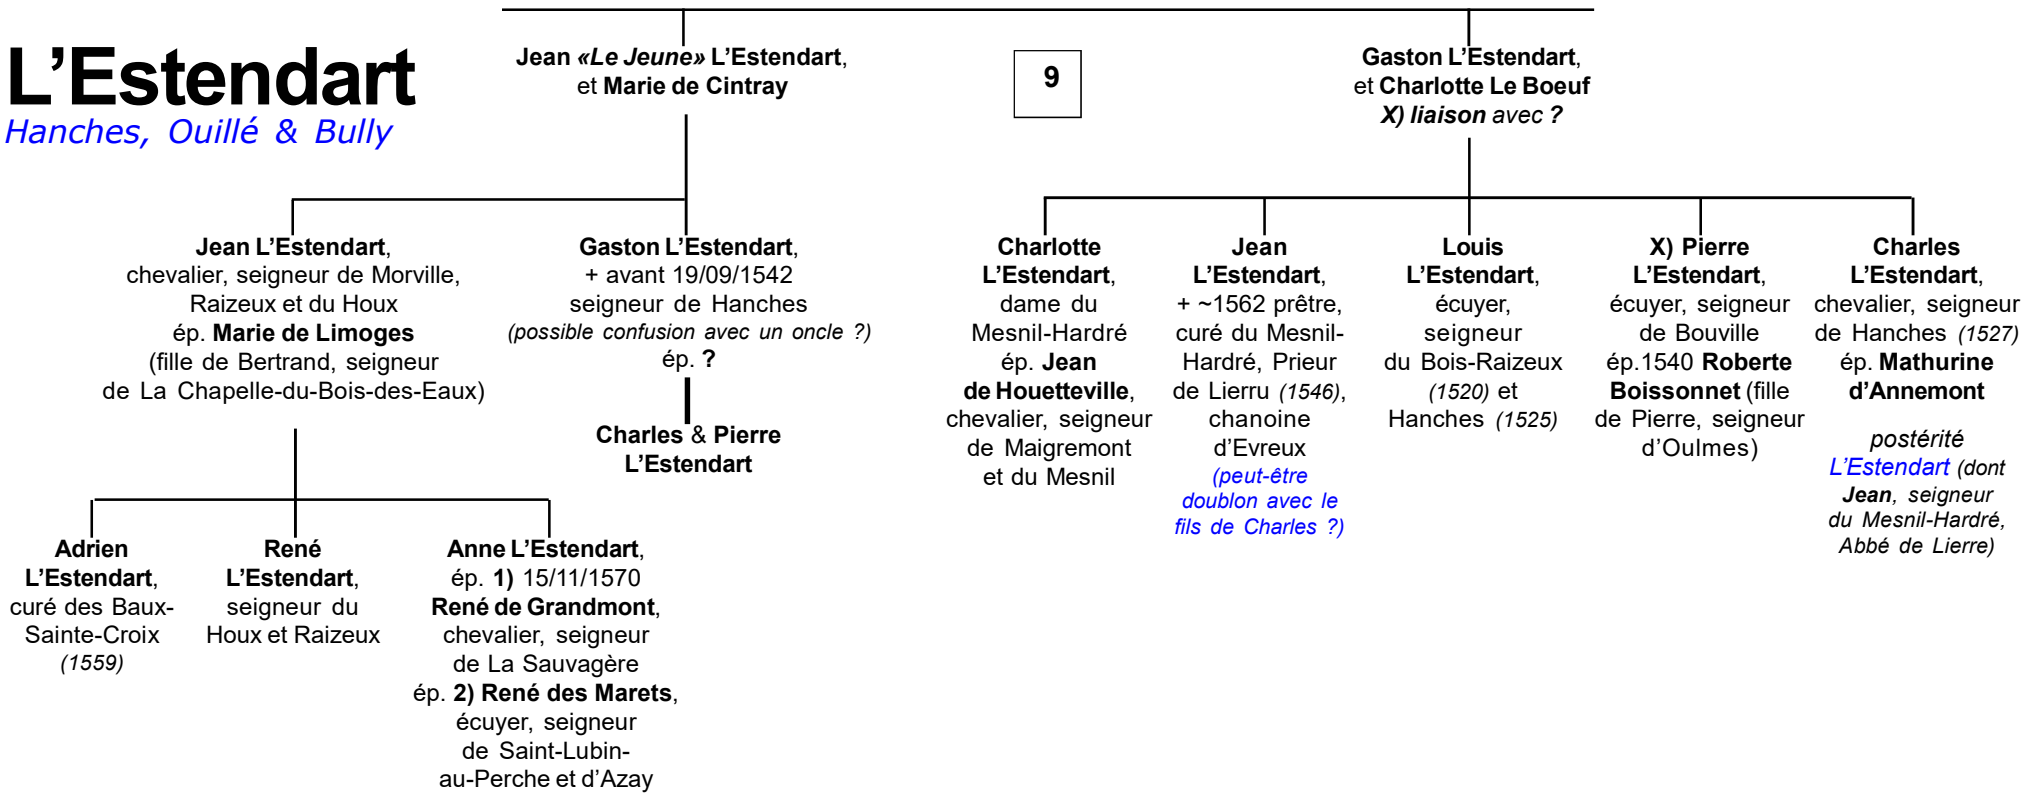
L'Estendart
Hanches, Ouillé & Bully

Jean «Le Jeune» L'Estendart, et Marie de Cintray

9

Gaston L'Estendart, et Charlotte Le Boeuf
X) liaison avec ?

Jean L'Estendart, chevalier, seigneur de Morville, Raizeux et du Houx ép. Marie de Limoges (fille de Bertrand, seigneur de La Chapelle-du-Bois-des-Eaux)

Gaston L'Estendart, + avant 19/09/1542 seigneur de Hanches (possible confusion avec un oncle ?) ép. ?

Charles & Pierre L'Estendart

Charlotte L'Estendart, dame du Mesnil-Hardré ép. Jean de Houetteville, chevalier, seigneur de Maigremont et du Mesnil

Jean L'Estendart, + ~1562 prêtre, curé du Mesnil-Hardré, Prieur de Lierru (1546), chanoine d'Evreux (peut-être doublon avec le fils de Charles ?)

Louis L'Estendart, écuyer, seigneur du Bois-Raizeux (1520) et Hanches (1525)

X) Pierre L'Estendart, écuyer, seigneur de Bouville ép.1540 Roberte Boissonnet (fille de Pierre, seigneur d'Oulmes)

Charles L'Estendart, chevalier, seigneur de Hanches (1527) ép. Mathurine d'Annemont

postérité L'Estendart (dont Jean, seigneur du Mesnil-Hardré, Abbé de Lierre)

Adrien L'Estendart, curé des Baux-Sainte-Croix (1559)

René L'Estendart, seigneur du Houx et Raizeux

Anne L'Estendart, ép. 1) 15/11/1570 René de Grandmont, chevalier, seigneur de La Sauvagère ép. 2) René des Marets, écuyer, seigneur de Saint-Lubin-au-Perche et d'Azay